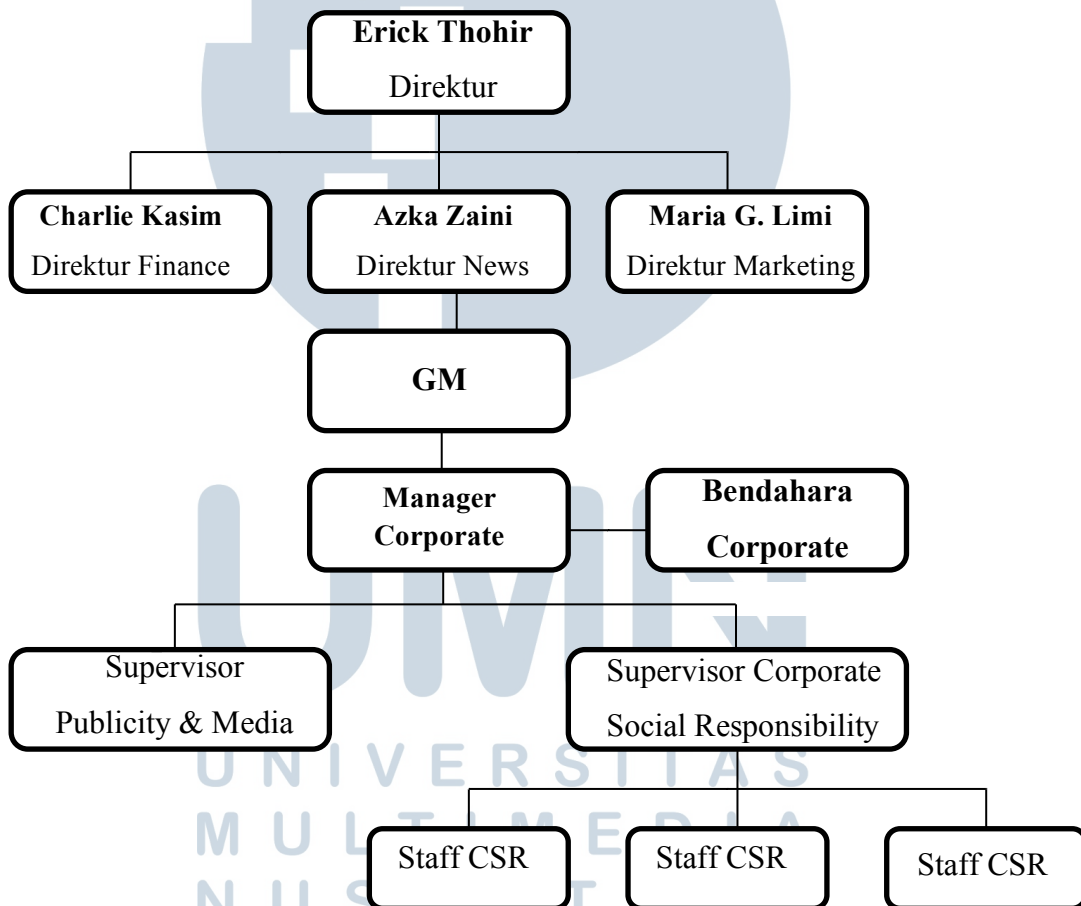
**Erick Thohir**
Direktur

**Charlie Kasim**
Direktur Finance

**Azka Zaini**
Direktur News

**Maria G. Limi**
Direktur Marketing

**GM**

**Manager Corporate**

**Bendahara Corporate**

Supervisor Publicity & Media

Supervisor Corporate Social Responsibility

Staff CSR

Staff CSR

Staff CSR

UNIVERSITAS
MULTIMEDIA
NUSANTARA